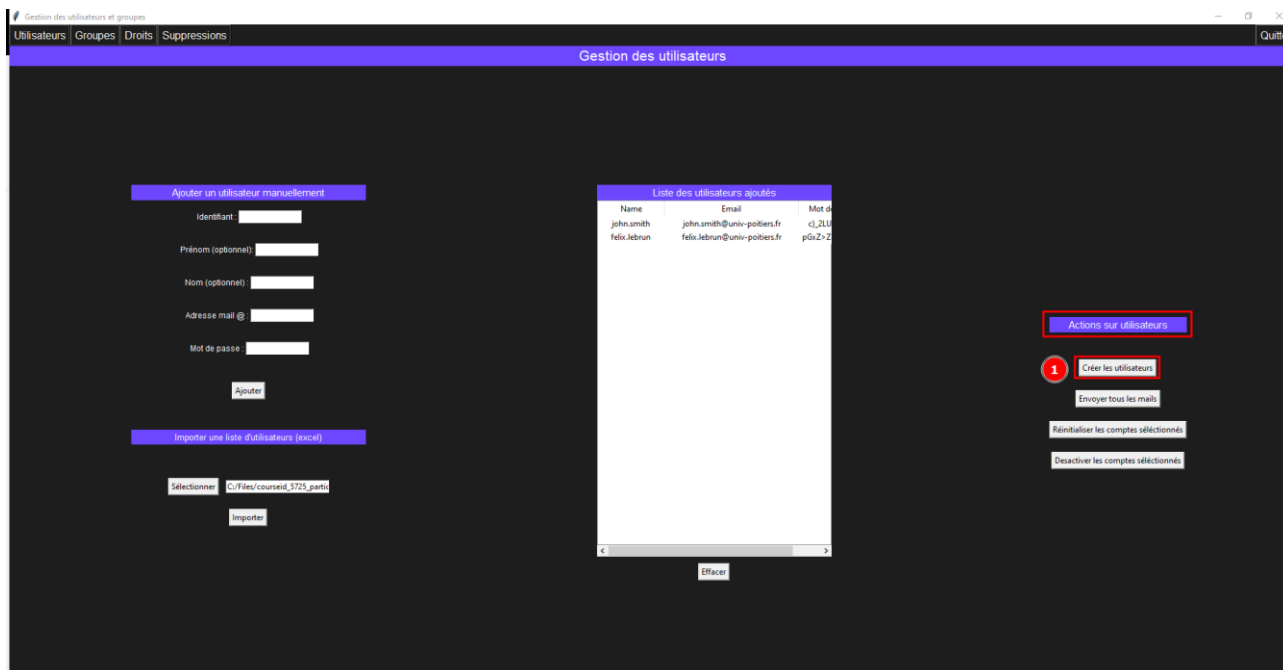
Gestion des utilisateurs et groupes

Utilisateurs Groupes Droits Suppressions

Quitt

Gestion des utilisateurs

Ajouter un utilisateur manuellement

Identifiant :

Prénom (optionnel) :

Nom (optionnel) :

Adresse mail @ :

Mot de passe :

Ajouter

Importer une liste d'utilisateurs (excel)

Sélectionner C:/Files/courseid_5725_partic

Importer

Liste des utilisateurs ajoutés

| Name | Email | Mot d |
|---|---|---|
| john.smith | john.smith@univ-poitiers.fr | c)_2LU |
| felix.lebrun | felix.lebrun@univ-poitiers.fr | pGxZ>Z |

Effacer

Actions sur utilisateurs

1

Créer les utilisateurs

Envoyer tous les mails

Réinitialiser les comptes séléctionnés

Desactiver les comptes séléctionnés